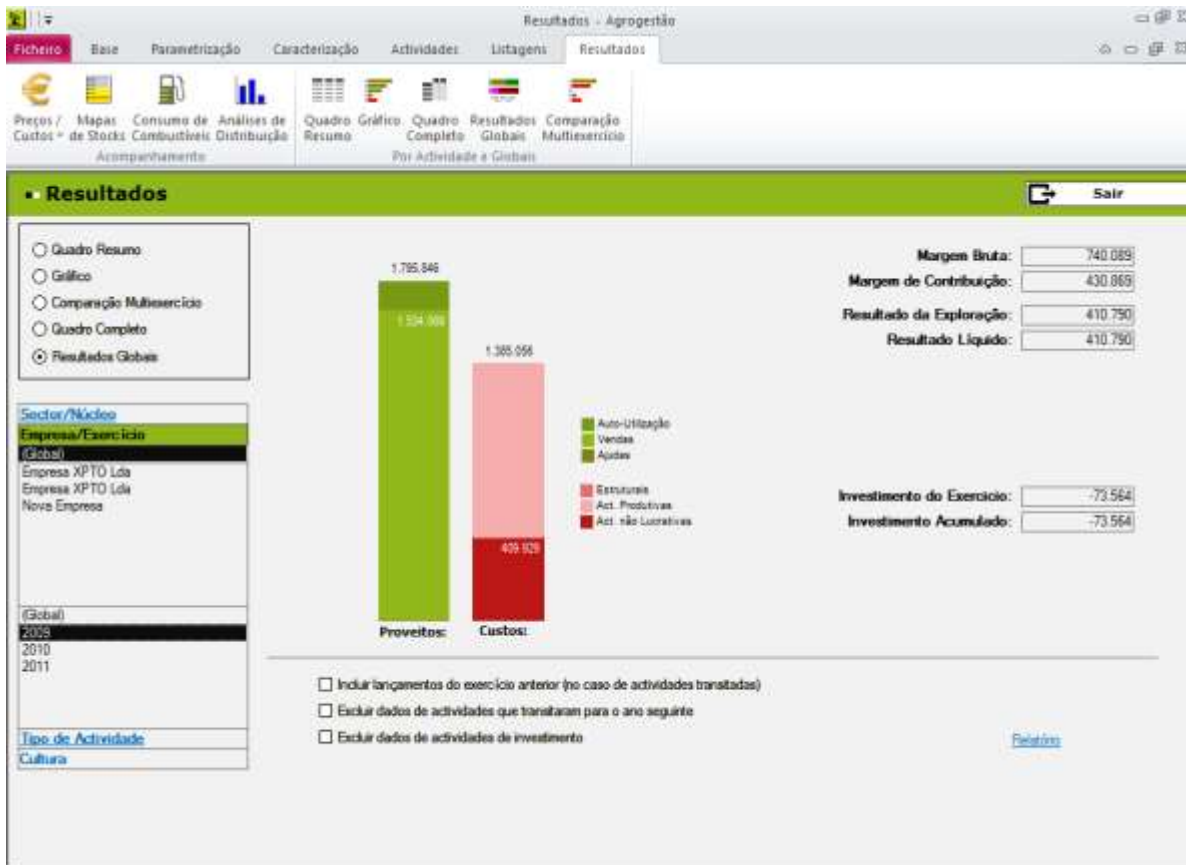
Resultados - Agrogestão

Ficheiro Base Parametrização Caracterização Actividades Listagens Resultados

Preços / Custos Mapas de Stocks Consumo de Combustíveis Análises de Distribuição
Acompanhamento
Quadro Resumo Gráfico Quadro Completo Resultados Globais Comparação Multiexercício
Por Actividade e Globais

Resultados

Sair

Quadro Resumo
Gráfico
Comparação Multiexercício
Quadro Completo
Resultados Globais

Sector/Núcleo
Empresa/Exercício
(Global)
Empresa XPTO Lda
Empresa XPTO Lda
Nova Empresa

(Global)
2009
2010
2011

Tipo de Actividade
Cultura

1.795.846
1.534.008
1.385.056
409.929

Auto-Utilização
Vendas
Ajudas

Estruturais
Act. Produtivas
Act. não Lucrativas

Proveitos: Custos:

Margem Bruta: 740.089
Margem de Contribuição: 430.869
Resultado da Exploração: 410.790
Resultado Liquido: 410.790

Investimento do Exercicio: -73.564
Investimento Acumulado: -73.564

Incluir lançamentos do exercício anterior (no caso de actividades transitadas)
Excluir dados de actividades que transitaram para o ano seguinte
Excluir dados de actividades de investimento

Relatório